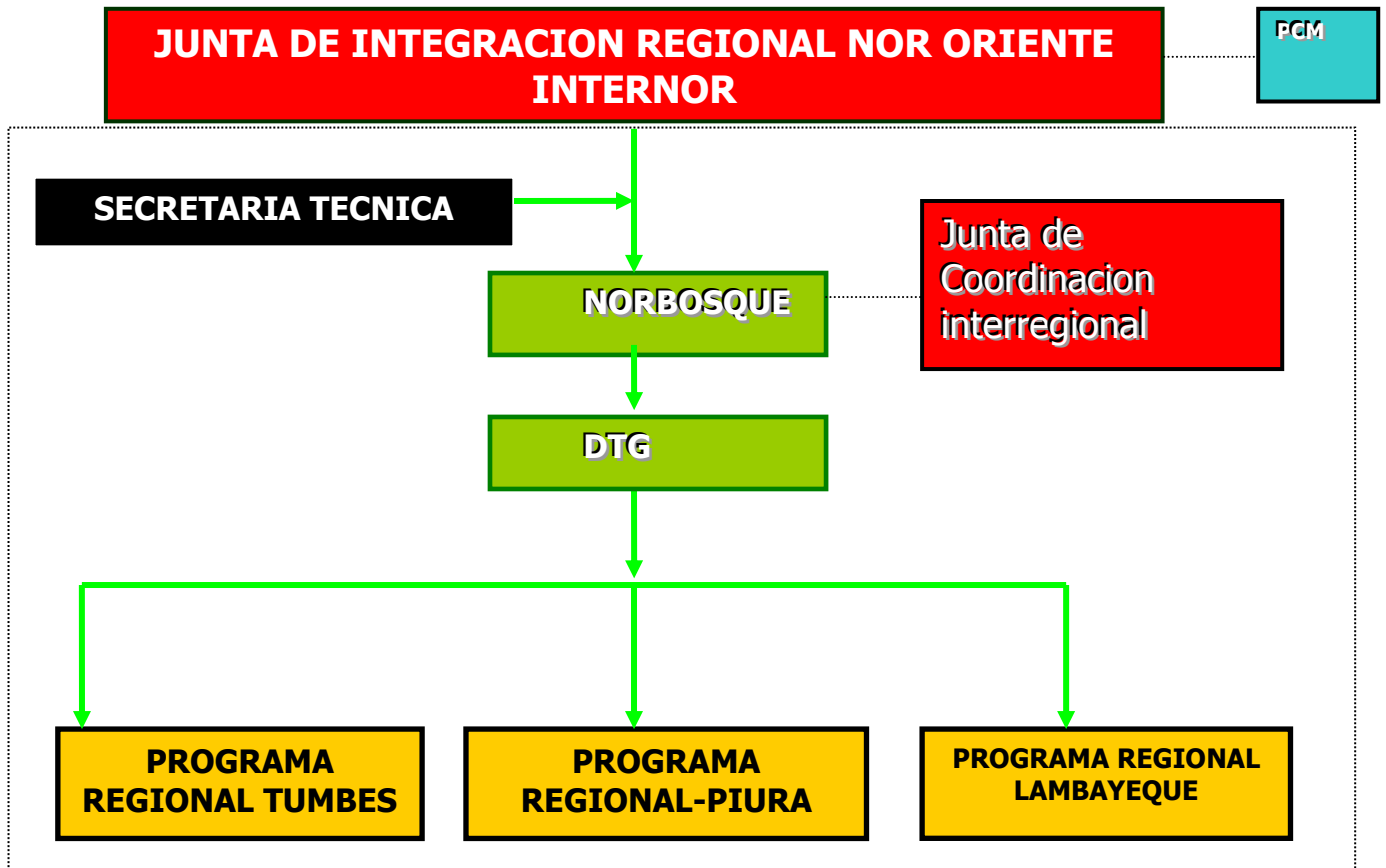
JUNTA DE INTEGRACION REGIONAL NOR ORIENTE INTERNOR

PCM

SECRETARIA TECNICA

NORBOSQUE

Junta de Coordinacion interregional

DTG

PROGRAMA REGIONAL TUMBES

PROGRAMA REGIONAL-PIURA

PROGRAMA REGIONAL LAMBAYEQUE